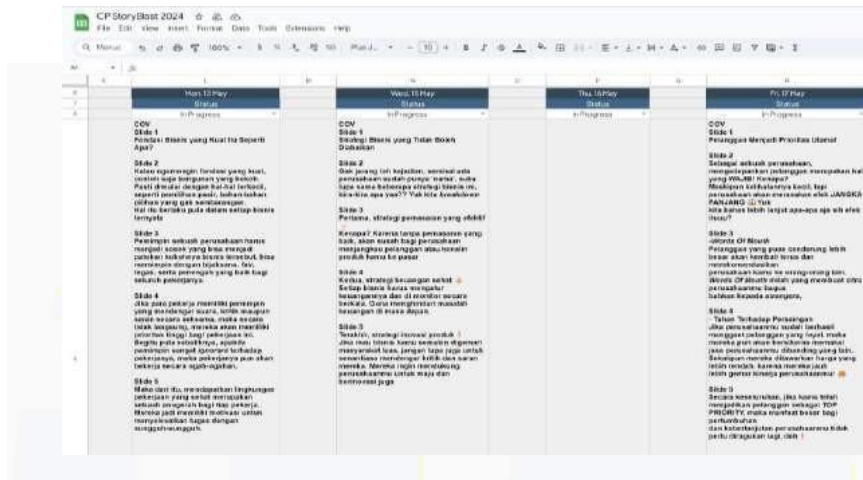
CP StoryBlast 2024
File Edit View Insert Format Data Tools Extensions Help

Mon, 13 May
Status
In Progress

COV
Slide 1
Pondasi Bisnis yang Kuat Itu Seperti Apa?

Slide 2
Kalau ngomongin fondasi yang kuat, contoh saja bangunan yang kokoh. Pasti dimulai dengan hal-hal terbaik, seperti pemilihan pasir, bahan-bahan pilihan yang gak sembarangan.
Hal ini berlaku pula dalam setiap bisnis ternyata

Slide 3
Pemimpin sebuah perusahaan harus menjadi sosok yang bisa menjadi patokan kokohnya bisnis tersebut, bisa memimpin dengan bijaksana, fair, tegas, serta pemegang yang baik bagi seluruh pekerjanya.

Slide 4
Jika para pekerja memiliki pemimpin yang mendengar suara, kritik maupun saran secara seksama, maka secara (tidak langsung), mereka akan memiliki prioritas tinggi bagi pekerjaan ini. Begitu pula sebaliknya, apabila pemimpin sangat ignorant terhadap pekerjanya, maka pekerjanya pun akan bekerja secara ogah-ogahan.

Slide 5
Maka dari itu, menciptakan lingkungan pekerjaan yang sehat merupakan sebuah pengaruh bagi tiap pekerja. Mereka jadi memiliki motivasi untuk menyelesaikan tugas dengan sungguh-sungguh.

Wed, 15 May
Status
In Progress

COV
Slide 1
Strategi Bisnis yang Tidak Boleh Diabaikan

Slide 2
Gak jarang loh kejadian, semisal ada perusahaan sudah punya 'nama', suka lupa sama beberapa strategi bisnis ini, kira-kira apa yaa?? Yuk kita bocorkan!

Slide 3
Pertama, strategi pemasaran yang efektif

Kenapa? Karena tanpa pemasaran yang baik, akan susah bagi perusahaan menjangkau pelanggan atau kenalin produk kamu ke pasar

Slide 4
Kedua, strategi keuangan sehat
Setiap bisnis harus mengatur keuangannya dan di monitor secara berkala. Guna menghindari masalah keuangan di masa depan.

Slide 5
Terakhir, strategi inovasi produk
Jika mau bisnis kamu semakin digemari masyarakat luas, jangan lupa juga untuk senantiasa mendengar kritik dan saran mereka. Mereka ingin mendukung perusahaanmu untuk maju dan berinovasi juga

Thu, 16 May
Status
In Progress

Fri, 17 May
Status
In Progress

COV
Slide 1
Pelanggan Menjadi Prioritas Utama!

Slide 2
Sebagai sebuah perusahaan, mengedepankan pelanggan merupakan hal yang WAJIB! Kenapa?
Meskipun kelihatannya kecil, tapi perusahaan akan merasakan efek JANGKA PANJANG Yuk kita bahas lebih lanjut apa-apa aja sih efek itu?

Slide 3
-Words Of Mouth
Pelanggan yang puas cenderung lebih besar akan kembali lagi dan merekomendasikan perusahaan kamu ke orang-orang lain. Words Of Mouth inilah yang membuat citra perusahaanmu bagus bahkan kepada saingan.

Slide 4
- Tahan Terhadap Persaingan
Jika perusahaanmu sudah terbukti menjaga pelanggan yang loyal, maka mereka pun akan bersikukuh memakai jasa perusahaanmu dibanding yang lain. Walaupun mereka ditawarkan harga yang lebih rendah, karena mereka jauh lebih gemar kinerja perusahaanmu

Slide 5
Secara keseluruhan, jika kamu tidak menjadikan pelanggan sebagai TOP PRIORITY, maka manfaat besar bagi pertumbuhan dan keberlanjutan perusahaanmu tidak perlu diragukan lagi, deh!